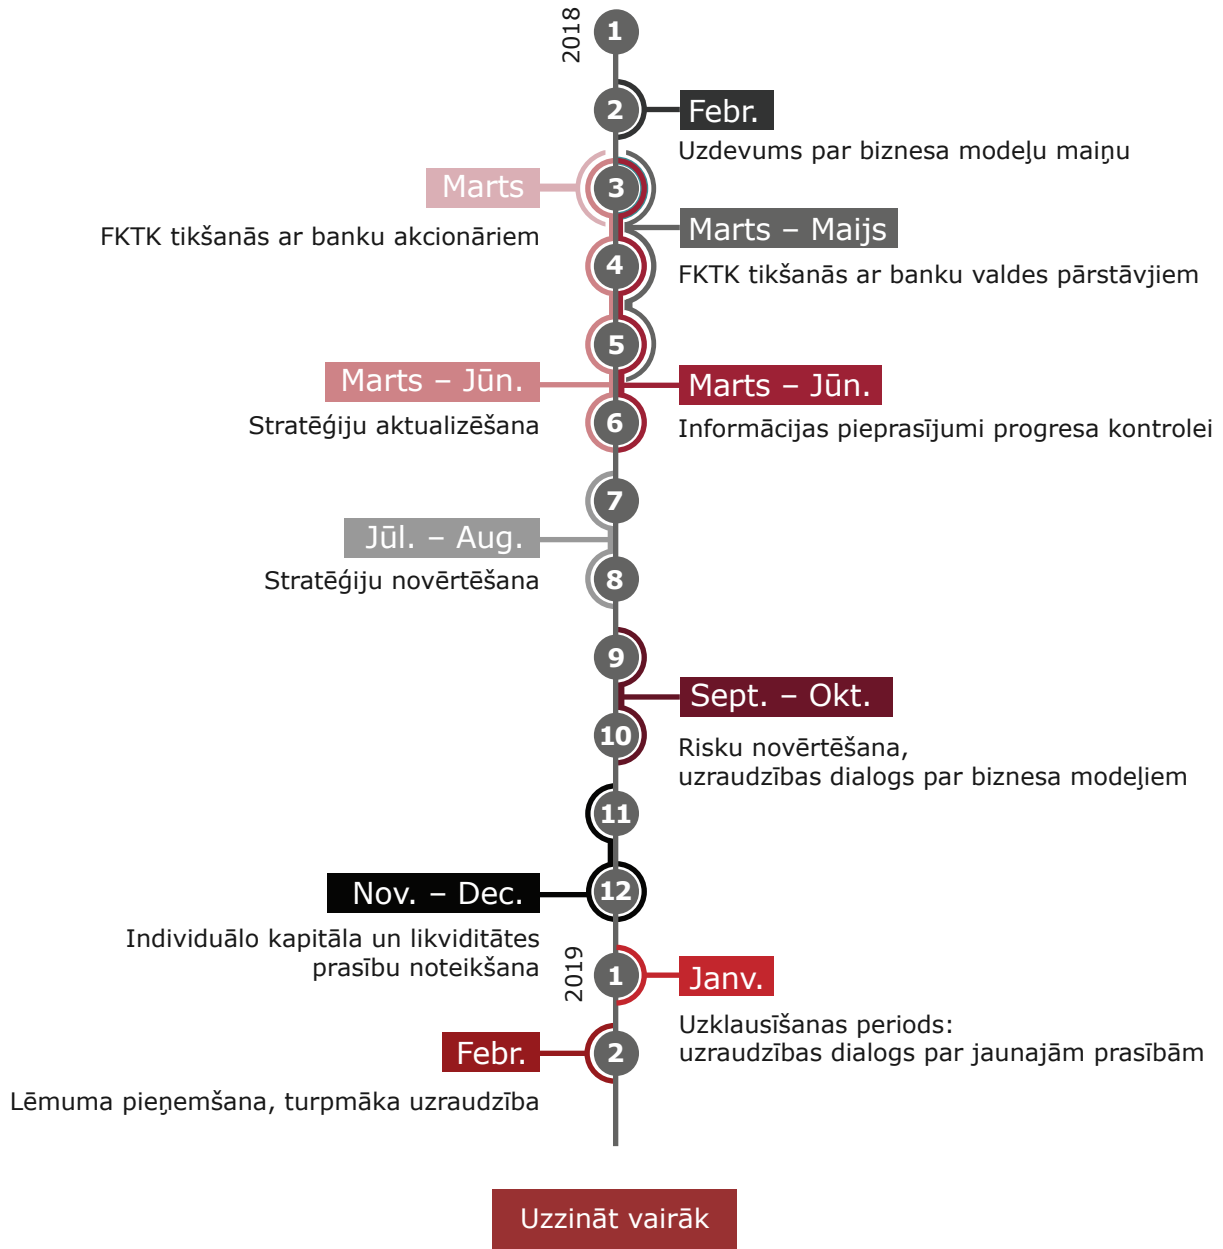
2018
1
2
Febr.
Uzdevums par biznesa modeļu maiņu
Marts
3
FKTK tikšanās ar banku akcionāriem
Marts – Maijs
4
FKTK tikšanās ar banku valdes pārstāvjiem
5
Marts – Jūn.
Marts – Jūn.
Stratēģiju aktualizēšana
6
Informācijas pieprasījumi progresa kontrolei
7
Jūl. – Aug.
Stratēģiju novērtēšana
8
9
Sept. – Okt.
10
Risku novērtēšana,
uzraudzības dialogs par biznesa modeļiem
11
Nov. – Dec.
12
Individuālo kapitāla un likviditātes prasību noteikšana
2019
1
Janv.
Uzklausīšanas periods:
uzraudzības dialogs par jaunajām prasībām
Febr.
2
Lēmuma pieņemšana, turpmāka uzraudzība
Uzzināt vairāk